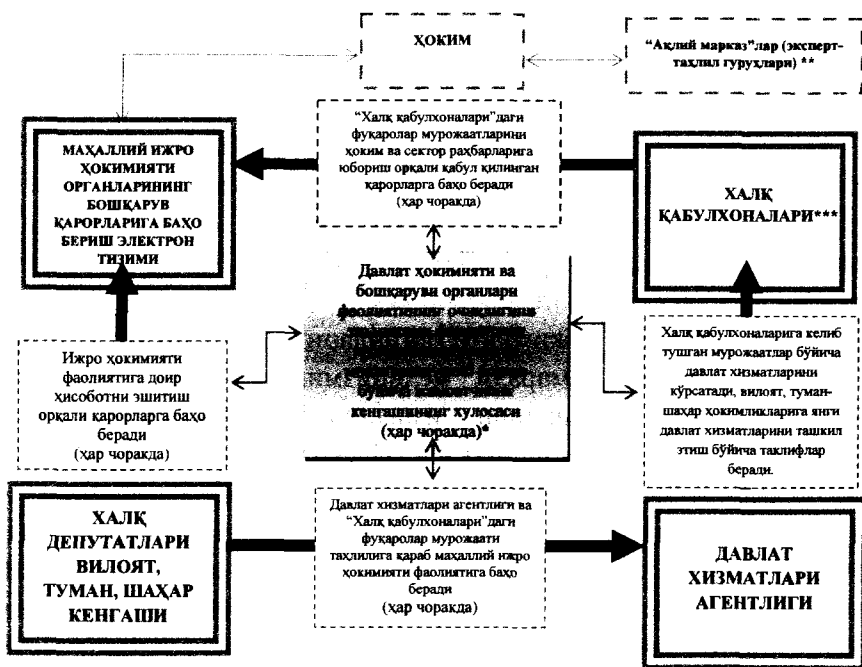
ҲОКИМ

"Ақлий марказ"лар (эксперт-таҳлил гуруҳлари) **

"Халқ қабулхоналари"даги фуқаролар мурожаатларини ҳоким ва сектор раҳбарларига юбориш орқали қабул қилинган қарорларга баҳо беради (ҳар чоракда)

МАҲАЛЛИЙ ИЖРО ҲОКИМИЯТИ ОРГАНЛАРИНИНГ БОШҚАРУВ ҚАРОРЛАРИГА БАҲО БЕРИШ ЭЛЕКТРОН ТИЗИМИ

ХАЛҚ ҚАБУЛХОНАЛАРИ***

Давлат ҳокимияти ва бошқаруви органлари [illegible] кенгашининг хулосаси (ҳар чоракда)*

Ижро ҳокимияти фаолиятига доир ҳисоботни эшитиш орқали қарорларга баҳо беради (ҳар чоракда)

Халқ қабулхоналарига келиб тушган мурожаатлар бўйича давлат хизматларини кўрсатади, вилоят, туман-шаҳар ҳокимликларига янги давлат хизматларини ташкил этиш бўйича таклифлар беради.

ХАЛҚ ДЕПУТАТЛАРИ ВИЛОЯТ, ТУМАН, ШАҲАР КЕНГАШИ

Давлат хизматлари агентлиги ва "Халқ қабулхоналари"даги фуқаролар мурожаати таҳлилига қараб маҳаллий ижро ҳокимияти фаолиятига баҳо беради (ҳар чоракда)

ДАВЛАТ ХИЗМАТЛАРИ АГЕНТЛИГИ